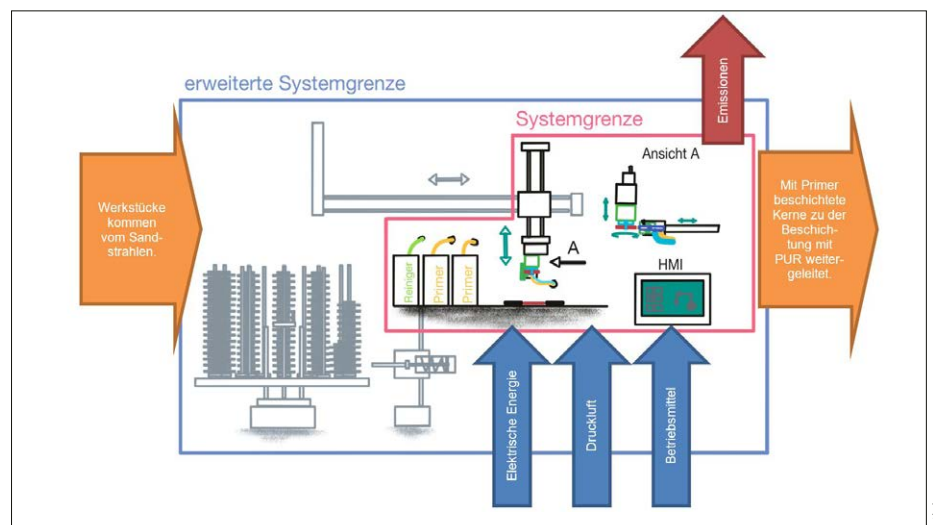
erweiterte Systemgrenze

Systemgrenze

Emissionen

Ansicht A

Werkstücke kommen vom Sandstrahlen.

Mit Primer beschichtete Kerne zu der Beschichtung mit PUR weitergeleitet.

A

Reiniger

Primer

Primer

HMI

Elektrische Energie

Druckluft

Betriebsmittel